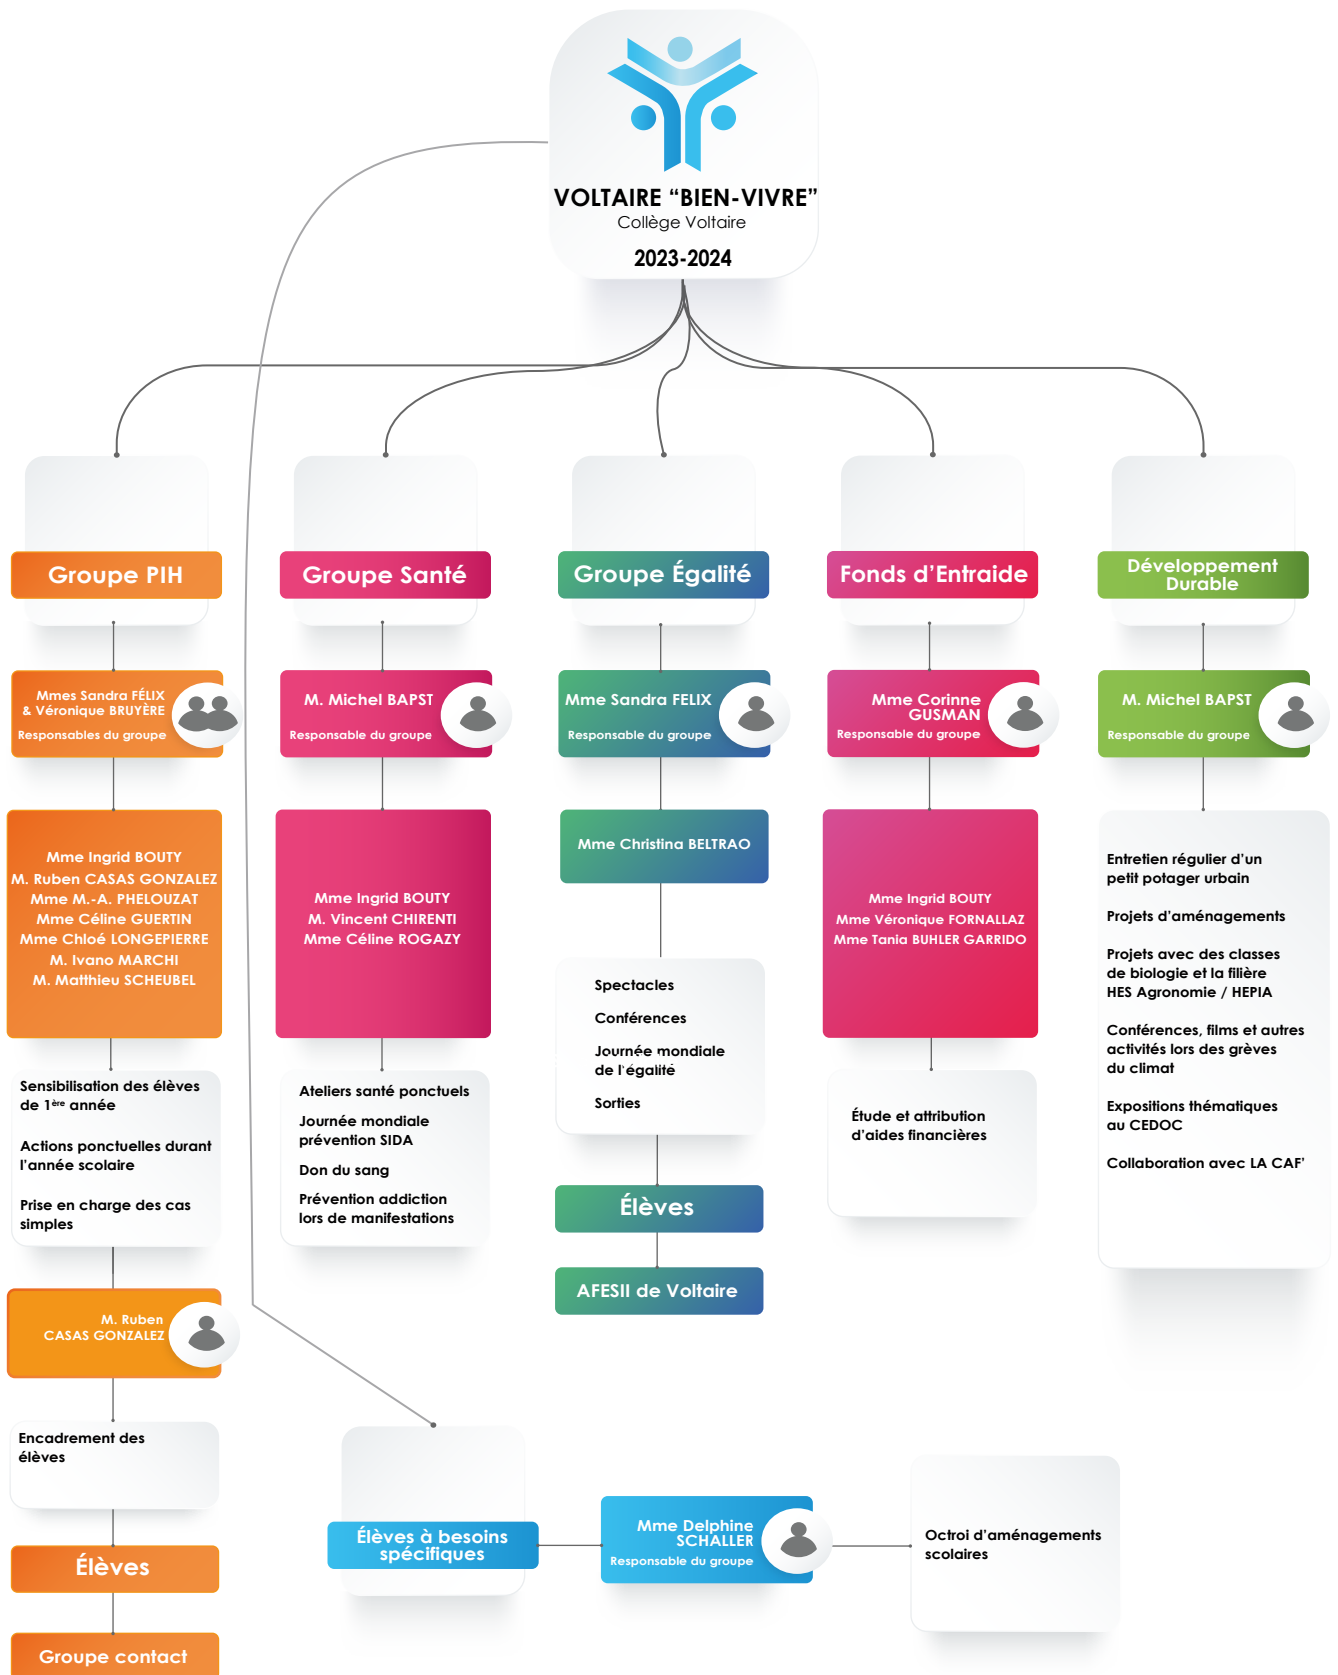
VOLTAIRE “BIEN-VIVRE”
Collège Voltaire
2023-2024

Groupe PIH

Mmes Sandra FÉLIX & Véronique BRUYÈRE
Responsables du groupe

Mme Ingrid BOUTY
M. Ruben CASAS GONZALEZ
Mme M.-A. PHELOUZAT
Mme Céline GUERTIN
Mme Chloé LONGEPIERRE
M. Ivano MARCHI
M. Matthieu SCHEUBEL

Sensibilisation des élèves de 1ère année

Actions ponctuelles durant l'année scolaire

Prise en charge des cas simples

M. Ruben CASAS GONZALEZ

Encadrement des élèves

Élèves

Groupe contact

Groupe Santé

M. Michel BAPST
Responsable du groupe

Mme Ingrid BOUTY
M. Vincent CHIRENTI
Mme Céline ROGAZY

Ateliers santé ponctuels

Journée mondiale prévention SIDA

Don du sang

Prévention addiction lors de manifestations

Groupe Égalité

Mme Sandra FELIX
Responsable du groupe

Mme Christina BELTRAO

Spectacles

Conférences

Journée mondiale de l'égalité

Sorties

Élèves

AFESII de Voltaire

Fonds d'Entraide

Mme Corinne GUSMAN
Responsable du groupe

Mme Ingrid BOUTY
Mme Véronique FORNALLAZ
Mme Tania BUHLER GARRIDO

Étude et attribution d'aides financières

Développement Durable

M. Michel BAPST
Responsable du groupe

Entretien régulier d'un petit potager urbain

Projets d'aménagements

Projets avec des classes de biologie et la filière HES Agronomie / HEPIA

Conférences, films et autres activités lors des grèves du climat

Expositions thématiques au CEDOC

Collaboration avec LA CAF'

Élèves à besoins spécifiques

Mme Delphine SCHALLER
Responsable du groupe

Octroi d'aménagements scolaires